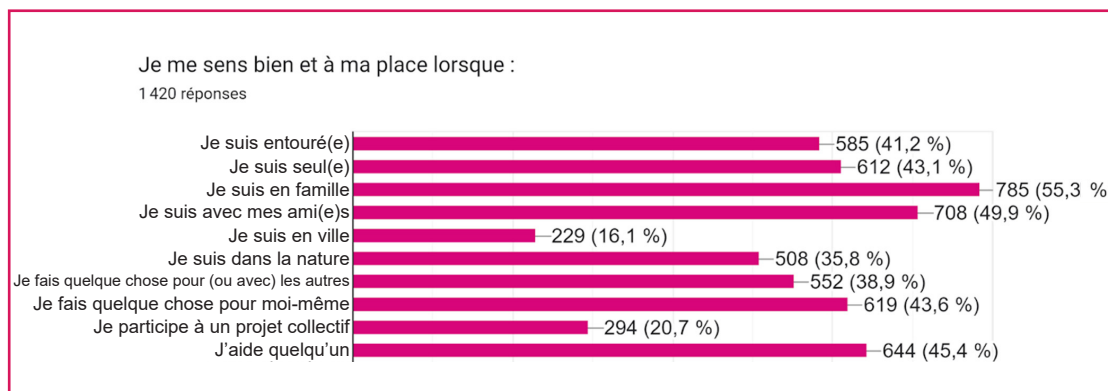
Je me sens bien et à ma place lorsque :
1 420 réponses

| | |
|---|---|
| Je suis entouré(e) | 585 (41,2 %) |
| Je suis seul(e) | 612 (43,1 %) |
| Je suis en famille | 785 (55,3 % |
| Je suis avec mes ami(e)s | 708 (49,9 %) |
| Je suis en ville | 229 (16,1 %) |
| Je suis dans la nature | 508 (35,8 %) |
| Je fais quelque chose pour (ou avec) les autres | 552 (38,9 %) |
| Je fais quelque chose pour moi-même | 619 (43,6 %) |
| Je participe à un projet collectif | 294 (20,7 %) |
| J'aide quelqu'un | 644 (45,4 %) |